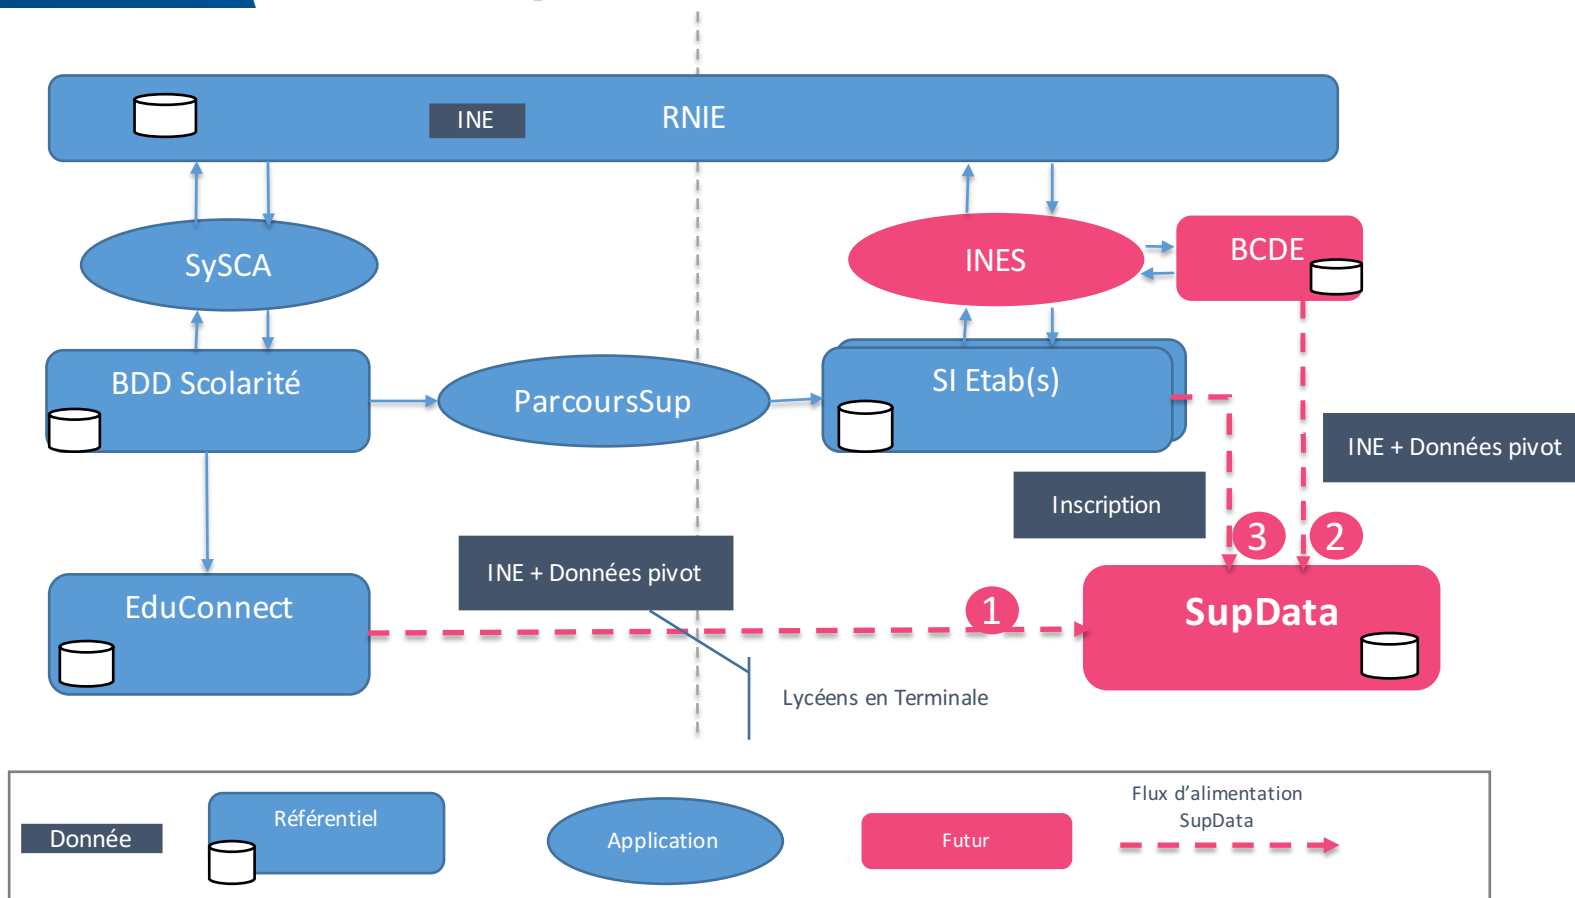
INE

RNIE

SySCA

INES

BCDE

BDD Scolarité

ParcoursSup

SI Etab(s)

INE + Données pivot

Inscription

3

2

INE + Données pivot

EduConnect

1

SupData

Lycéens en Terminale

Donnée

Référentiel

Application

Futur

Flux d'alimentation SupData